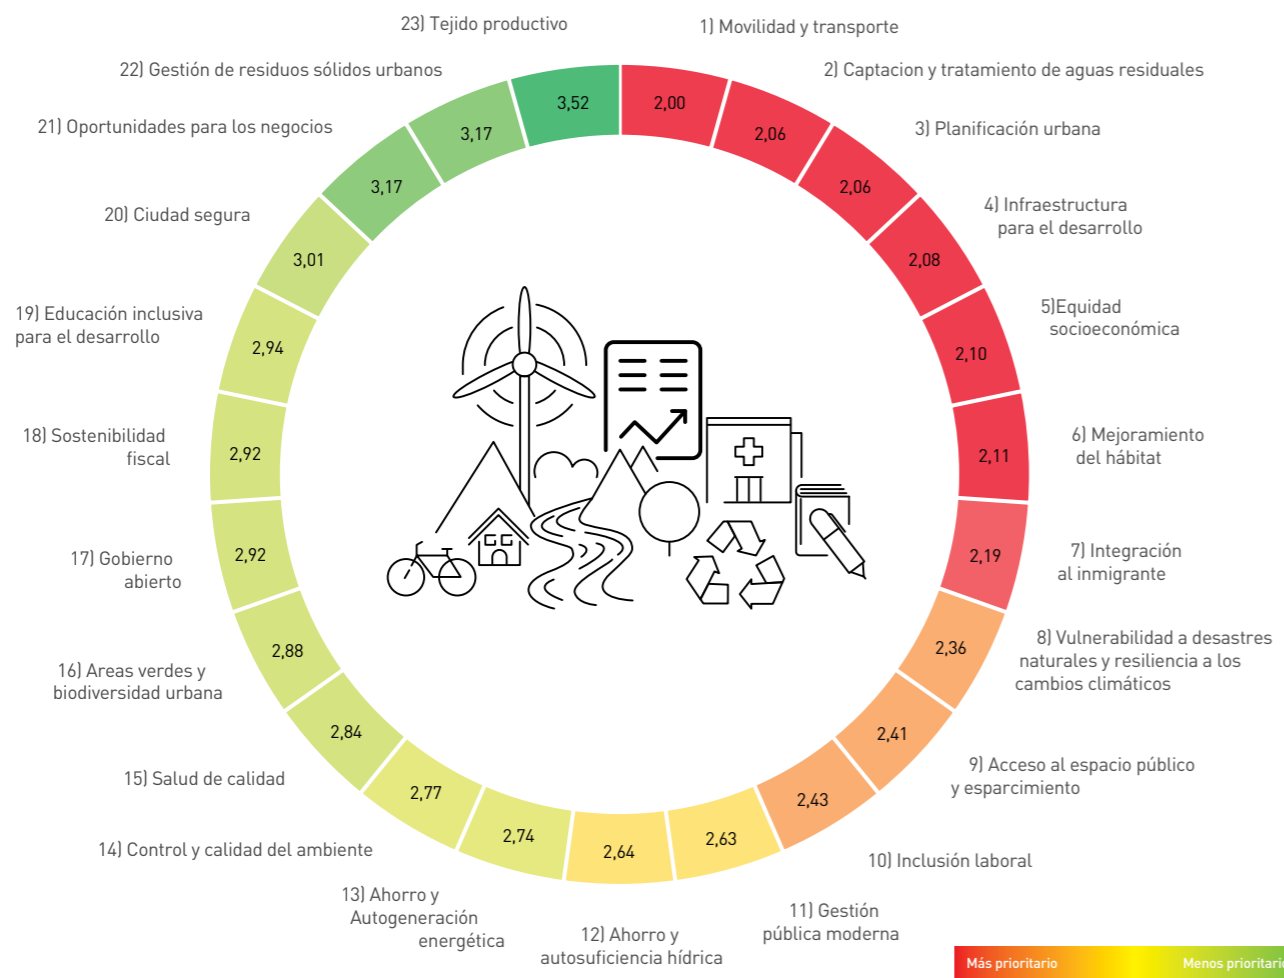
23) Tejido productivo

3,52

1) Movilidad y transporte

2,00

2) Captacion y tratamiento de aguas residuales

2,06

3) Planificación urbana

2,06

4) Infraestructura para el desarrollo

2,08

5)Equidad socioeconómica

2,10

6) Mejoramiento del hábitat

2,11

7) Integración al inmigrante

2,19

8) Vulnerabilidad a desastres naturales y resiliencia a los cambios climáticos

2,36

9) Acceso al espacio público y esparcimiento

2,41

10) Inclusión laboral

2,43

11) Gestión pública moderna

2,63

12) Ahorro y autosuficiencia hídrica

2,64

13) Ahorro y Autogeneración energética

2,74

14) Control y calidad del ambiente

2,77

15) Salud de calidad

2,84

16) Areas verdes y biodiversidad urbana

2,88

17) Gobierno abierto

2,92

18) Sostenibilidad fiscal

2,92

19) Educación inclusiva para el desarrollo

2,94

20) Ciudad segura

3,01

21) Oportunidades para los negocios

3,17

22) Gestión de residuos sólidos urbanos

3,17

Más prioritario

Menos prioritario